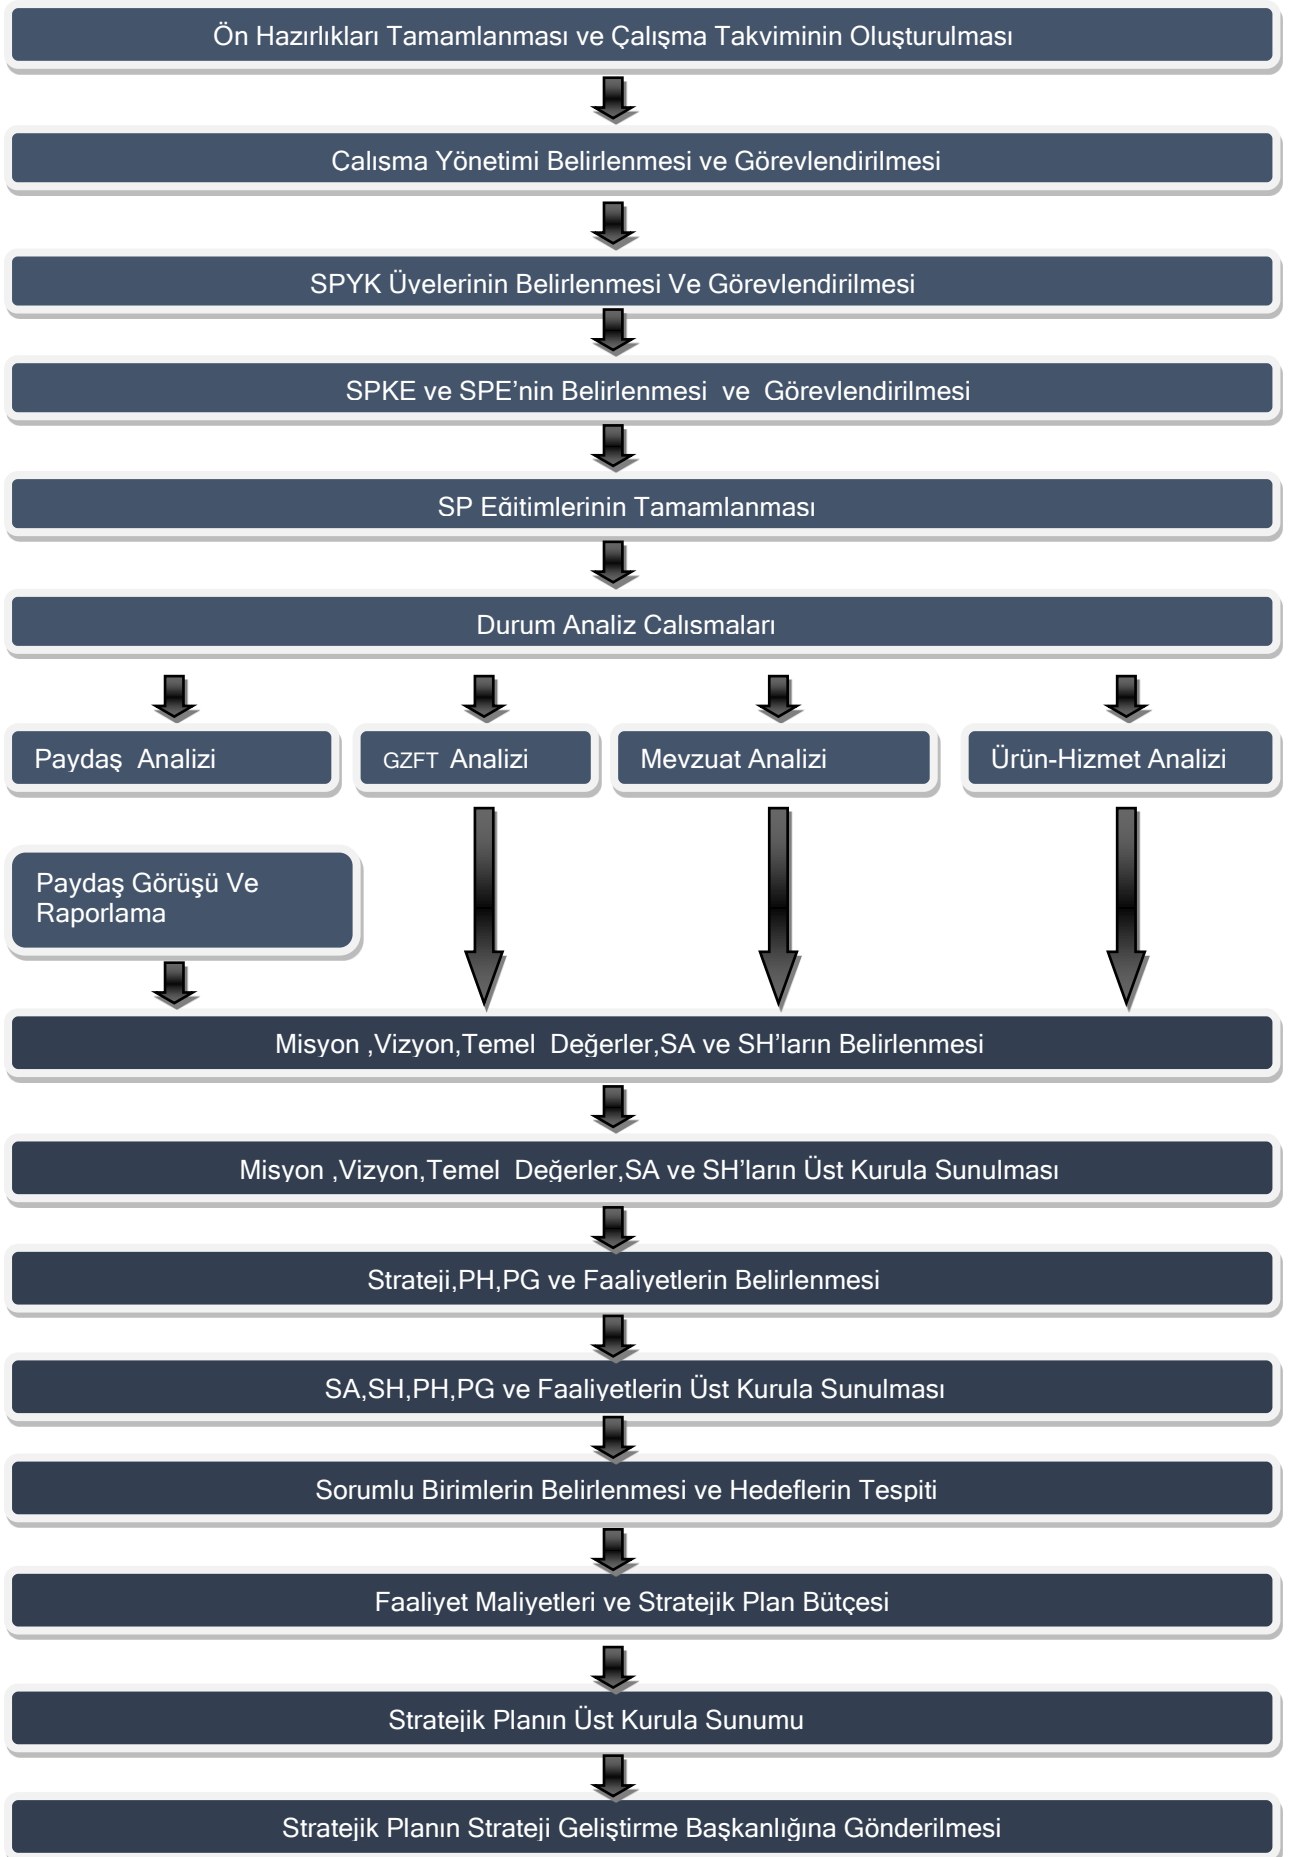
Ön Hazırlıkları Tamamlanması ve Çalışma Takviminin Oluşturulması

Calısma Yönetimi Belirlenmesi ve Görevlendirilmesi

SPYK Üyelerinin Belirlenmesi Ve Görevlendirilmesi

SPKE ve SPE'nin Belirlenmesi ve Görevlendirilmesi

SP Eğitimlerinin Tamamlanması

Durum Analiz Calısmaları

Paydaş Analizi

GZFT Analizi

Mevzuat Analizi

Ürün-Hizmet Analizi

Paydaş Görüşü Ve Raporlama

Misyon ,Vizyon,Temel Değerler,SA ve SH'ların Belirlenmesi

Misyon ,Vizyon,Temel Değerler,SA ve SH'ların Üst Kurula Sunulması

Strateji,PH,PG ve Faaliyetlerin Belirlenmesi

SA,SH,PH,PG ve Faaliyetlerin Üst Kurula Sunulması

Sorumlu Birimlerin Belirlenmesi ve Hedeflerin Tespiti

Faaliyet Maliyetleri ve Stratejik Plan Bütçesi

Stratejik Planın Üst Kurula Sunumu

Stratejik Planın Strateji Geliştirme Başkanlığına Gönderilmesi